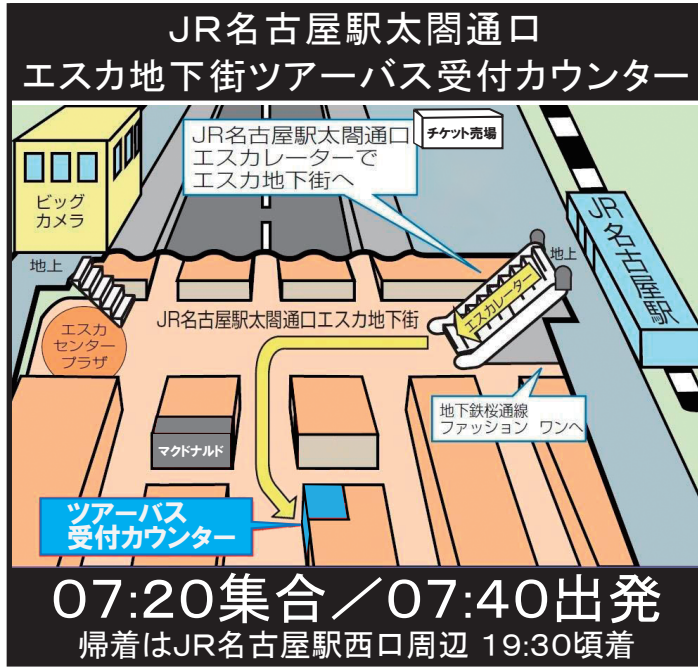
JR名古屋駅太閤通口
エスカ地下街ツアーバス受付カウンター

JR名古屋駅太閤通口
エスカレーターで
エスカ地下街へ

チケット売場

ビッグ
カメラ

JR名古屋駅

地上

地上

エスカレーター

エスカ
センター
プラザ

JR名古屋駅太閤通口エスカ地下街

マクドナルド

地下鉄桜通線
ファッション ワンへ

ツアーバス
受付カウンター

07:20集合／07:40出発
帰着はJR名古屋駅西口周辺 19:30頃着